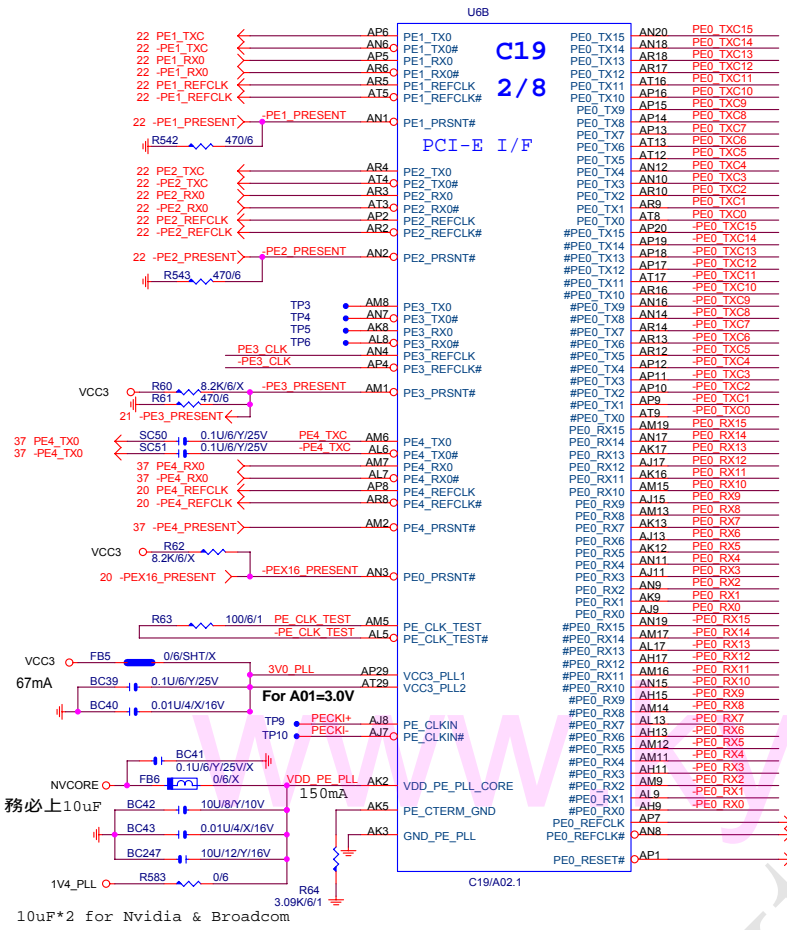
U6B

C19
2/8

PCI-E I/F

22 PE1_TXC
22 -PE1_TXC
22 PE1_RX0
22 -PE1_RX0
22 PE1_REFCLK
22 -PE1_REFCLK
AP6 PE1_TX0
AN6 PE1_TX0#
AP5 PE1_RX0
AR6 PE1_RX0#
AR5 PE1_REFCLK
AT5 PE1_REFCLK#

22 -PE1_PRESENT
-PE1_PRESENT
AN1 PE1_PRSNT#
R542 470/6

22 PE2_TXC
22 -PE2_TXC
22 PE2_RX0
22 -PE2_RX0
22 PE2_REFCLK
22 -PE2_REFCLK
AR4 PE2_TX0
AT4 PE2_TX0#
AR3 PE2_RX0
AT3 PE2_RX0#
AP2 PE2_REFCLK
AR2 PE2_REFCLK#

22 -PE2_PRESENT
-PE2_PRESENT
AN2 PE2_PRSNT#
R543 470/6

TP3 AM8 PE3_TX0
TP4 AN7 PE3_TX0#
TP5 AK8 PE3_RX0
TP6 AL8 PE3_RX0#
PE3_CLK AN4 PE3_REFCLK
-PE3_CLK AP4 PE3_REFCLK#

VCC3
R60 8.2K/6/X
R61 470/6
-PE3_PRESENT
AM1 PE3_PRSNT#
21 -PE3_PRESENT

37 PE4_TX0
37 -PE4_TX0
SC50 0.1U/6/Y/25V
SC51 0.1U/6/Y/25V
PE4_TXC
-PE4_TXC
AM6 PE4_TX0
AL6 PE4_TX0#
37 PE4_RX0
37 -PE4_RX0
20 PE4_REFCLK
20 -PE4_REFCLK
AM7 PE4_RX0
AL7 PE4_RX0#
AP8 PE4_REFCLK
AR8 PE4_REFCLK#

37 -PE4_PRESENT
AM2 PE4_PRSNT#

VCC3
R62 8.2K/6/X
20 -PEX16_PRESENT
-PEX16_PRESENT
AN3 PE0_PRSNT#

R63 100/6/1
PE_CLK_TEST
-PE_CLK_TEST
AM5 PE_CLK_TEST
AL5 PE_CLK_TEST#

VCC3
FB5 0/6/SHT/X
67mA
3V0_PLL
AP29 VCC3_PLL1
AT29 VCC3_PLL2
BC39 0.1U/6/Y/25V
BC40 0.01U/4/X/16V
For A01=3.0V

TP9 PECKI+ AJ8 PE_CLKIN
TP10 PECKI- AJ7 PE_CLKIN#

BC41 0.1U/6/Y/25V/X
NVCORE
FB6 0/6/X
VDD_PE_PLL
AK2 VDD_PE_PLL_CORE
150mA
務必上10uF
BC42 10U/8/Y/10V
BC43 0.01U/4/X/16V
BC247 10U/12/Y/16V
AK5 PE_CTERM_GND
AK3 GND_PE_PLL
1V4_PLL
R583 0/6
R64 3.09K/6/1

10uF*2 for Nvidia & Broadcom

C19/A02.1

AN20 PE0_TX15 PE0_TXC15
AN18 PE0_TX14 PE0_TXC14
AR18 PE0_TX13 PE0_TXC13
AR17 PE0_TX12 PE0_TXC12
AT16 PE0_TX11 PE0_TXC11
AP16 PE0_TX10 PE0_TXC10
AP15 PE0_TX9 PE0_TXC9
AP14 PE0_TX8 PE0_TXC8
AP13 PE0_TX7 PE0_TXC7
AT13 PE0_TX6 PE0_TXC6
AT12 PE0_TX5 PE0_TXC5
AN12 PE0_TX4 PE0_TXC4
AN10 PE0_TX3 PE0_TXC3
AR10 PE0_TX2 PE0_TXC2
AR9 PE0_TX1 PE0_TXC1
AT8 PE0_TX0 PE0_TXC0
AP20 #PE0_TX15 -PE0_TXC15
AP19 #PE0_TX14 -PE0_TXC14
AR19 #PE0_TX13 -PE0_TXC13
AP17 #PE0_TX12 -PE0_TXC12
AT17 #PE0_TX11 -PE0_TXC11
AR16 #PE0_TX10 -PE0_TXC10
AN16 #PE0_TX9 -PE0_TXC9
AN14 #PE0_TX8 -PE0_TXC8
AR14 #PE0_TX7 -PE0_TXC7
AR13 #PE0_TX6 -PE0_TXC6
AR12 #PE0_TX5 -PE0_TXC5
AP12 #PE0_TX4 -PE0_TXC4
AP11 #PE0_TX3 -PE0_TXC3
AP10 #PE0_TX2 -PE0_TXC2
AP9 #PE0_TX1 -PE0_TXC1
AT9 #PE0_TX0 -PE0_TXC0
AM19 PE0_RX15 PE0_RX15
AN17 PE0_RX14 PE0_RX14
AK17 PE0_RX13 PE0_RX13
AJ17 PE0_RX12 PE0_RX12
AK16 PE0_RX11 PE0_RX11
AM15 PE0_RX10 PE0_RX10
AJ15 PE0_RX9 PE0_RX9
AM13 PE0_RX8 PE0_RX8
AK13 PE0_RX7 PE0_RX7
AJ13 PE0_RX6 PE0_RX6
AK12 PE0_RX5 PE0_RX5
AN11 PE0_RX4 PE0_RX4
AJ11 PE0_RX3 PE0_RX3
AN9 PE0_RX2 PE0_RX2
AK9 PE0_RX1 PE0_RX1
AJ9 PE0_RX0 PE0_RX0
AN19 #PE0_RX15 -PE0_RX15
AM17 #PE0_RX14 -PE0_RX14
AL17 #PE0_RX13 -PE0_RX13
AH17 #PE0_RX12 -PE0_RX12
AM16 #PE0_RX11 -PE0_RX11
AN15 #PE0_RX10 -PE0_RX10
AH15 #PE0_RX9 -PE0_RX9
AM14 #PE0_RX8 -PE0_RX8
AL13 #PE0_RX7 -PE0_RX7
AH13 #PE0_RX6 -PE0_RX6
AM12 #PE0_RX5 -PE0_RX5
AM11 #PE0_RX4 -PE0_RX4
AH11 #PE0_RX3 -PE0_RX3
AM9 #PE0_RX2 -PE0_RX2
AL9 #PE0_RX1 -PE0_RX1
AH9 #PE0_RX0 -PE0_RX0
AP7 PE0_REFCLK
AN8 PE0_REFCLK#
AP1 PE0_RESET#